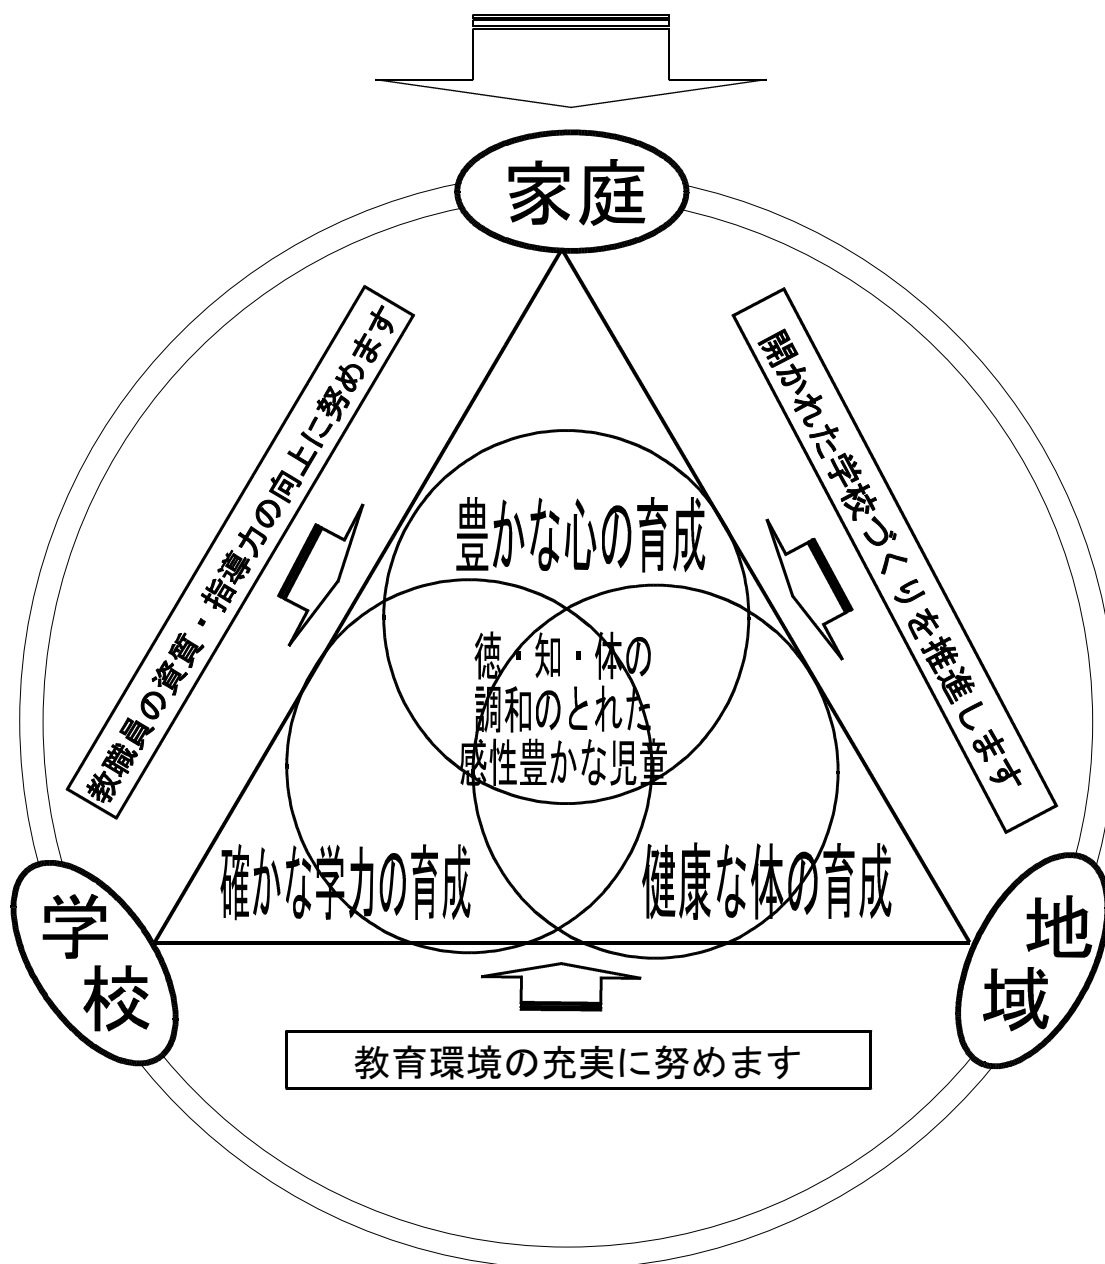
家庭

教職員の資質・指導力の向上に努めます

開かれた学校づくりを推進します

豊かな心の育成

徳・知・体の
調和のとれた
感性豊かな児童

確かな学力の育成

健康な体の育成

学校

地域

教育環境の充実に努めます